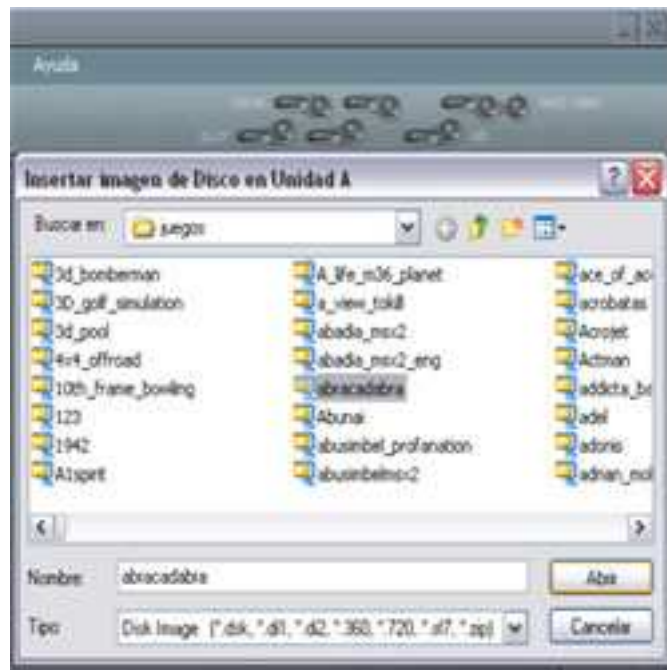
Ayuda

Insertar imagen de Disco en Unidad A

Buscar en: juegos

3d_bomberman
3D_golf_simulation
3d_pool
4x4_offroad
10th_frame_bowling
123
1942
A1spirit
A_life_m36_planet
a_view_to_kill
abadia_msx2
abadia_msx2_eng
abracadabra
Abunai
abusimbel_profanation
abusimbelmsx2
ace_of_ac
acrobatas
Acrojet
Actman
addicta_b
adel
adonis
adnan_mol

Nombre: abracadabra
Abrir
Tipo: Disk Image (*.dsk, *.di1, *.di2, *.360, *.720, *.xi7, *.zip)
Cancelar